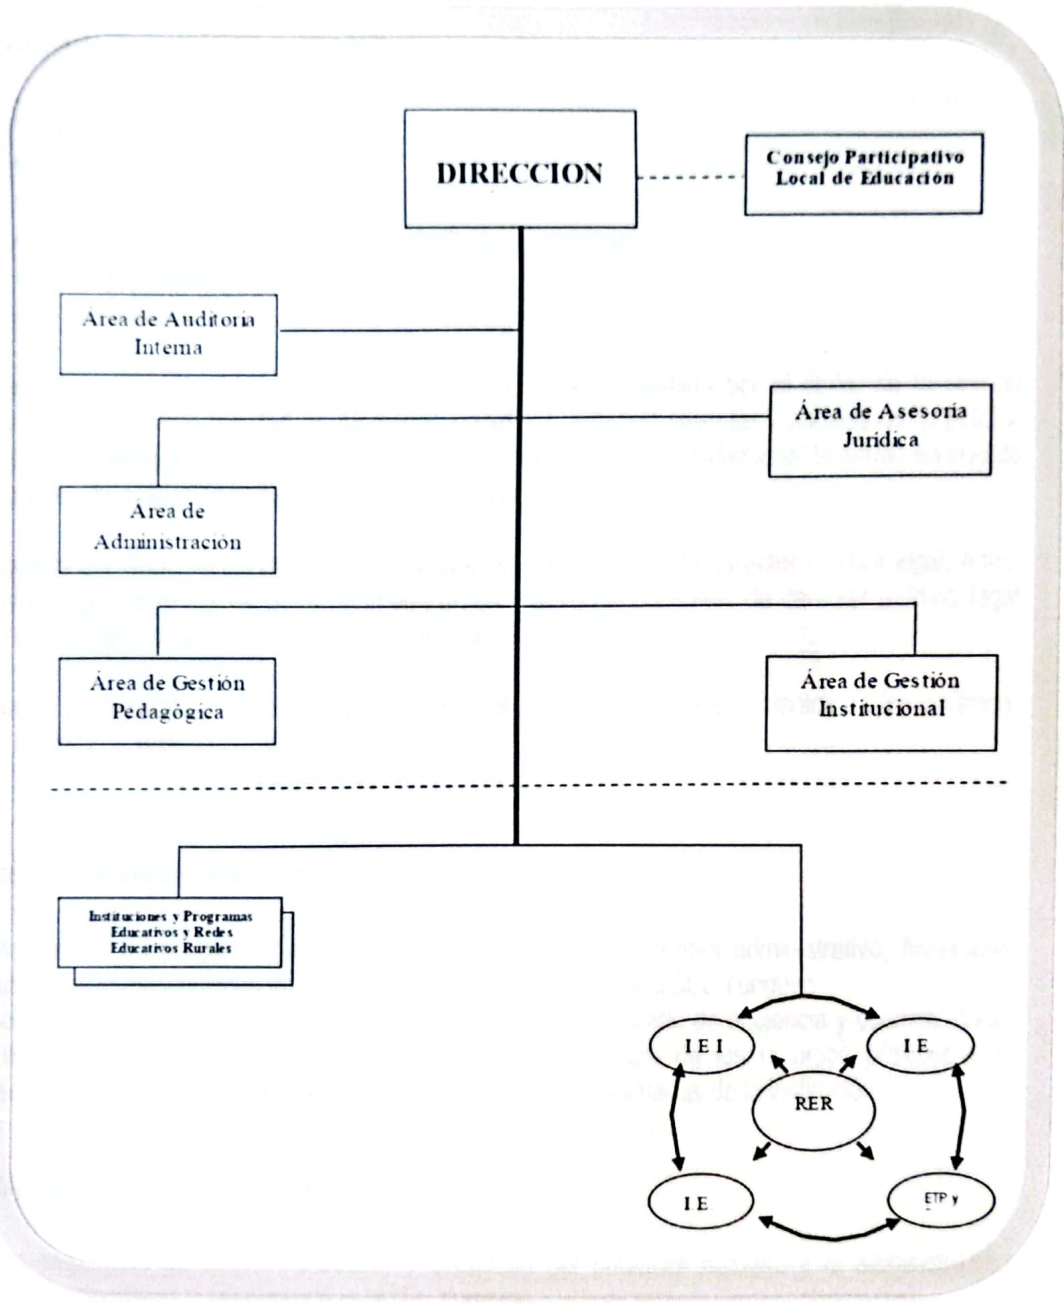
DIRECCION

Consejo Participativo Local de Educación

Área de Auditoria Interna

Área de Asesoría Jurídica

Área de Administración

Área de Gestión Pedagógica

Área de Gestión Institucional

Instituciones y Programas Educativos y Redes Educativos Rurales

I E I

I E

RER

I E

ETP y